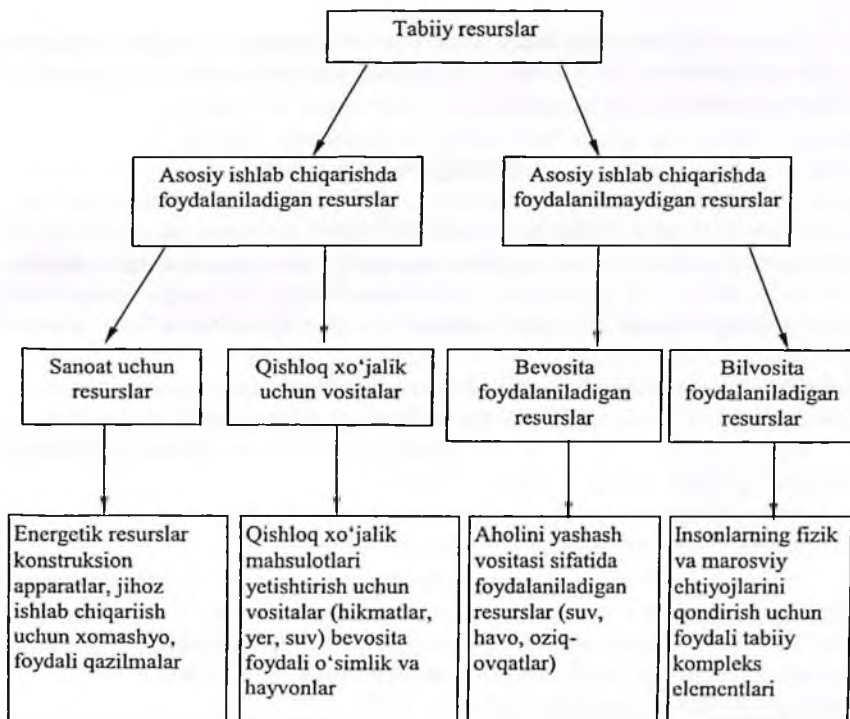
Tabiiy resurslar

Asosiy ishlab chiqarishda foydalaniladigan resurslar

Asosiy ishlab chiqarishda foydalanilmaydigan resurslar

Sanoat uchun resurslar

Qishloq xo'jalik uchun vositalar

Bevosita foydalaniladigan resurslar

Bilvosita foydalaniladigan resurslar

Energetik resurslar konstruksion apparatlar, jihoz ishlab chiqariish uchun xomashyo, foydali qazilmalar

Qishloq xo'jalik mahsulotlari yetishtirish uchun vositalar (hikmatlar, yer, suv) bevosita foydali o'simlik va hayvonlar

Aholini yashash vositasi sifatida foydalaniladigan resurslar (suv, havo, oziq-ovqatlar)

Insonlarning fizik va marosviy ehtiyojlarini qondirish uchun foydali tabiiy kompleks elementlari